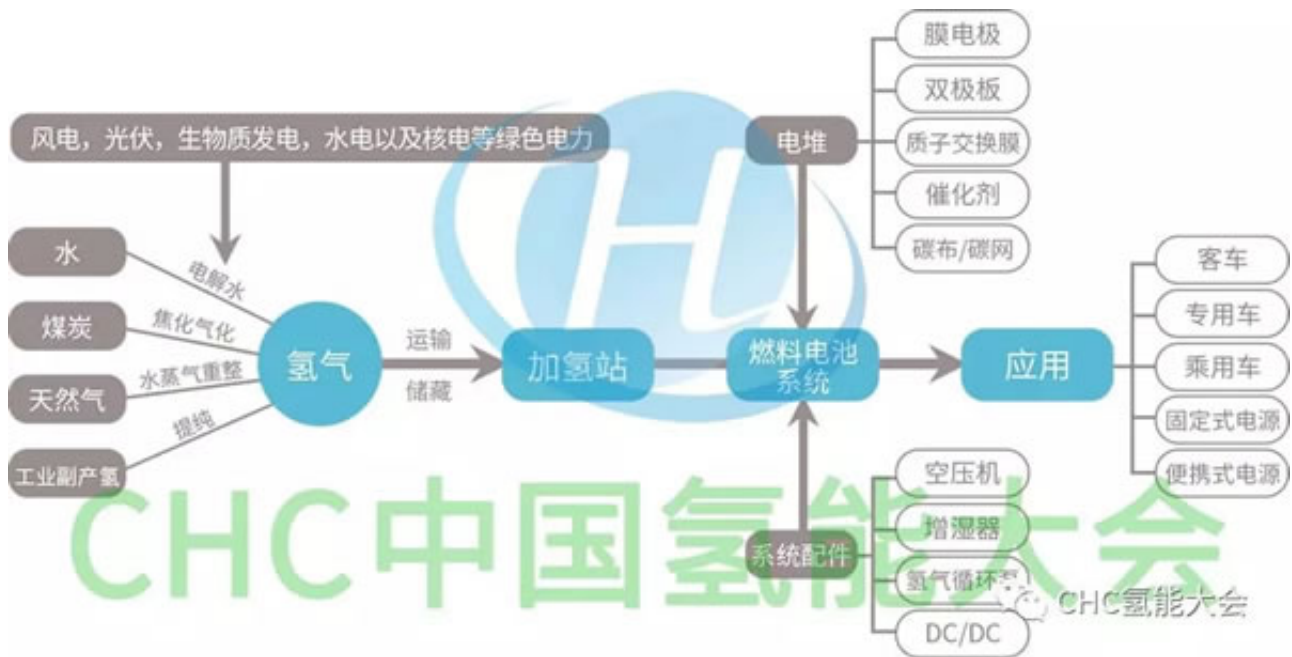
风电，光伏，生物质发电，水电以及核电等绿色电力

水
煤炭
天然气
工业副产氢

电解水
焦化气化
水蒸气重整
提纯

氢气

运输
储藏

加氢站

电堆
膜电极
双极板
质子交换膜
催化剂
碳布/碳网

燃料电池系统

系统配件
空压机
增湿器
氢气循环泵
DC/DC

应用
客车
专用车
乘用车
固定式电源
便携式电源

CHC中国氢能大会

CHC氢能大会